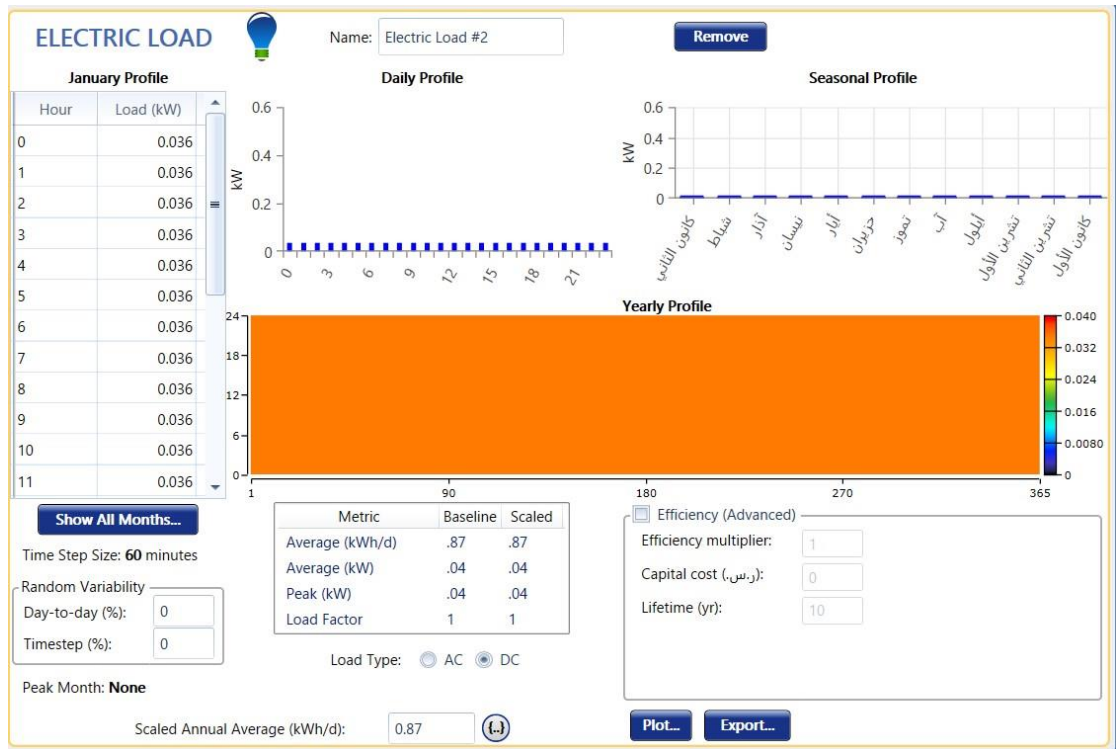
ELECTRIC LOAD

Name: Electric Load #2

Remove

January Profile

| Hour | Load (kW) |
|---|---|
| 0 | 0.036 |
| 1 | 0.036 |
| 2 | 0.036 |
| 3 | 0.036 |
| 4 | 0.036 |
| 5 | 0.036 |
| 6 | 0.036 |
| 7 | 0.036 |
| 8 | 0.036 |
| 9 | 0.036 |
| 10 | 0.036 |
| 11 | 0.036 |

Daily Profile

0.6
0.4
kW
0.2
0
0 3 6 9 12 15 18 21

Seasonal Profile

0.6
0.4
kW
0.2
0
كانون الثاني شباط آذار نيسان أيار حزيران تموز آب أيلول تشرين الأول تشرين الثاني كانون الأول

Yearly Profile

24
18
12
6
0
1 90 180 270 365

0.040
0.032
0.024
0.016
0.0080
0

Show All Months...

Time Step Size: 60 minutes

Random Variability
Day-to-day (%): 0
Timestep (%): 0

Peak Month: None

| Metric | Baseline | Scaled |
|---|---|---|
| Average (kWh/d) | .87 | .87 |
| Average (kW) | .04 | .04 |
| Peak (kW) | .04 | .04 |
| Load Factor | 1 | 1 |

Load Type: AC DC

Efficiency (Advanced)
Efficiency multiplier: 1
Capital cost (ر.س.): 0
Lifetime (yr): 10

Scaled Annual Average (kWh/d): 0.87 {..}

Plot... Export...